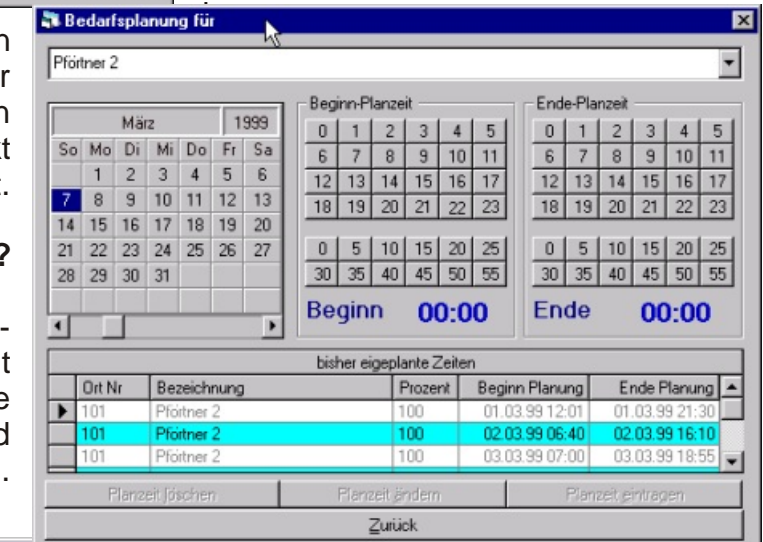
Bedarfsplanung für

Pförtner 2

| März | | | | | | 1999 |
|---|---|---|---|---|---|---|
| So | Mo | Di | Mi | Do | Fr | Sa |
| | 1 | 2 | 3 | 4 | 5 | 6 |
| 7 | 8 | 9 | 10 | 11 | 12 | 13 |
| 14 | 15 | 16 | 17 | 18 | 19 | 20 |
| 21 | 22 | 23 | 24 | 25 | 26 | 27 |
| 28 | 29 | 30 | 31 | | | |

Beginn-Planzeit

| 0 | 1 | 2 | 3 | 4 | 5 |
|---|---|---|---|---|---|
| 6 | 7 | 8 | 9 | 10 | 11 |
| 12 | 13 | 14 | 15 | 16 | 17 |
| 18 | 19 | 20 | 21 | 22 | 23 |

| 0 | 5 | 10 | 15 | 20 | 25 |
|---|---|---|---|---|---|
| 30 | 35 | 40 | 45 | 50 | 55 |

Beginn 00:00

Ende-Planzeit

| 0 | 1 | 2 | 3 | 4 | 5 |
|---|---|---|---|---|---|
| 6 | 7 | 8 | 9 | 10 | 11 |
| 12 | 13 | 14 | 15 | 16 | 17 |
| 18 | 19 | 20 | 21 | 22 | 23 |

| 0 | 5 | 10 | 15 | 20 | 25 |
|---|---|---|---|---|---|
| 30 | 35 | 40 | 45 | 50 | 55 |

Ende 00:00

bisher eigeplante Zeiten

| Ort Nr | Bezeichnung | Prozent | Beginn Planung | Ende Planung |
|---|---|---|---|---|
| 101 | Pförtner 2 | 100 | 01.03.99 12:01 | 01.03.99 21:30 |
| 101 | Pförtner 2 | 100 | 02.03.99 06:40 | 02.03.99 16:10 |
| 101 | Pförtner 2 | 100 | 03.03.99 07:00 | 03.03.99 18:55 |

Planzeit löschen | Planzeit ändern | Planzeit eintragen

Zurück